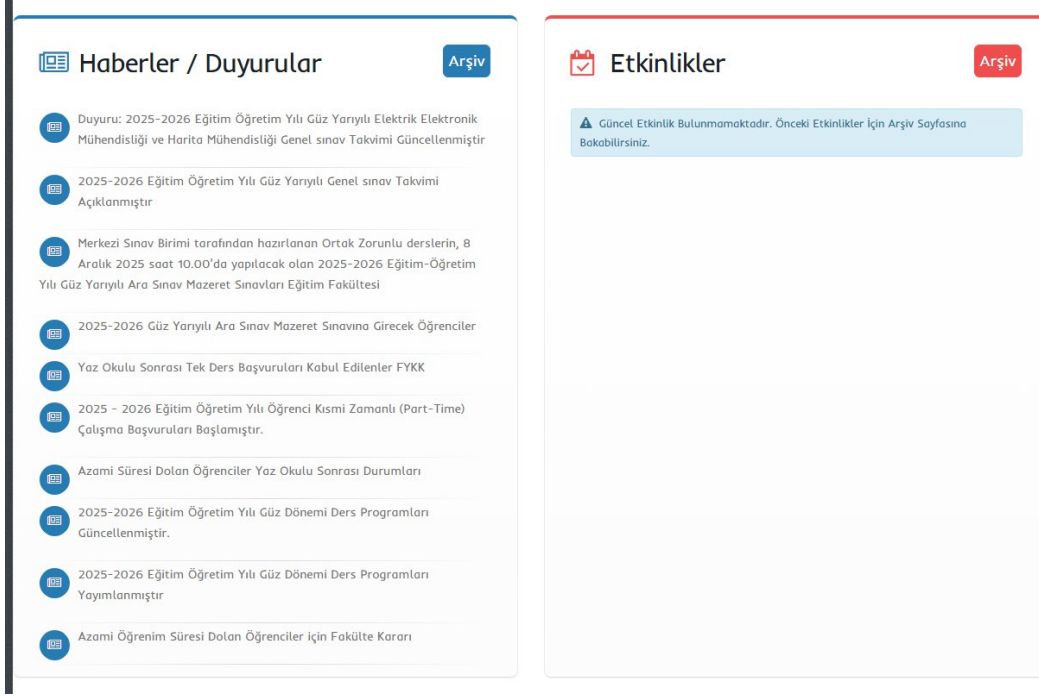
Haberler / Duyurular

Arşiv

Duyuru: 2025-2026 Eğitim Öğretim Yılı Güz Yarıyılı Elektrik Elektronik Mühendisliği ve Harita Mühendisliği Genel sınav Takvimi Güncellenmiştir

2025-2026 Eğitim Öğretim Yılı Güz Yarıyılı Genel sınav Takvimi Açıklanmıştır

Merkezi Sınav Birimi tarafından hazırlanan Ortak Zorunlu derslerin, 8 Aralık 2025 saat 10.00'da yapılacak olan 2025-2026 Eğitim-Öğretim Yılı Güz Yarıyılı Ara Sınav Mazeret Sınavları Eğitim Fakültesi

2025-2026 Güz Yarıyılı Ara Sınav Mazeret Sınavına Girecek Öğrenciler

Yaz Okulu Sonrası Tek Ders Başvuruları Kabul Edilenler FYKK

2025 - 2026 Eğitim Öğretim Yılı Öğrenci Kısmi Zamanlı (Part-Time) Çalışma Başvuruları Başlamıştır.

Azami Süresi Dolan Öğrenciler Yaz Okulu Sonrası Durumları

2025-2026 Eğitim Öğretim Yılı Güz Dönemi Ders Programları Güncellenmiştir.

2025-2026 Eğitim Öğretim Yılı Güz Dönemi Ders Programları Yayımlanmıştır

Azami Öğrenim Süresi Dolan Öğrenciler için Fakülte Kararı

Etkinlikler

Arşiv

Güncel Etkinlik Bulunmamaktadır. Önceki Etkinlikler İçin Arşiv Sayfasına Bakabilirsiniz.